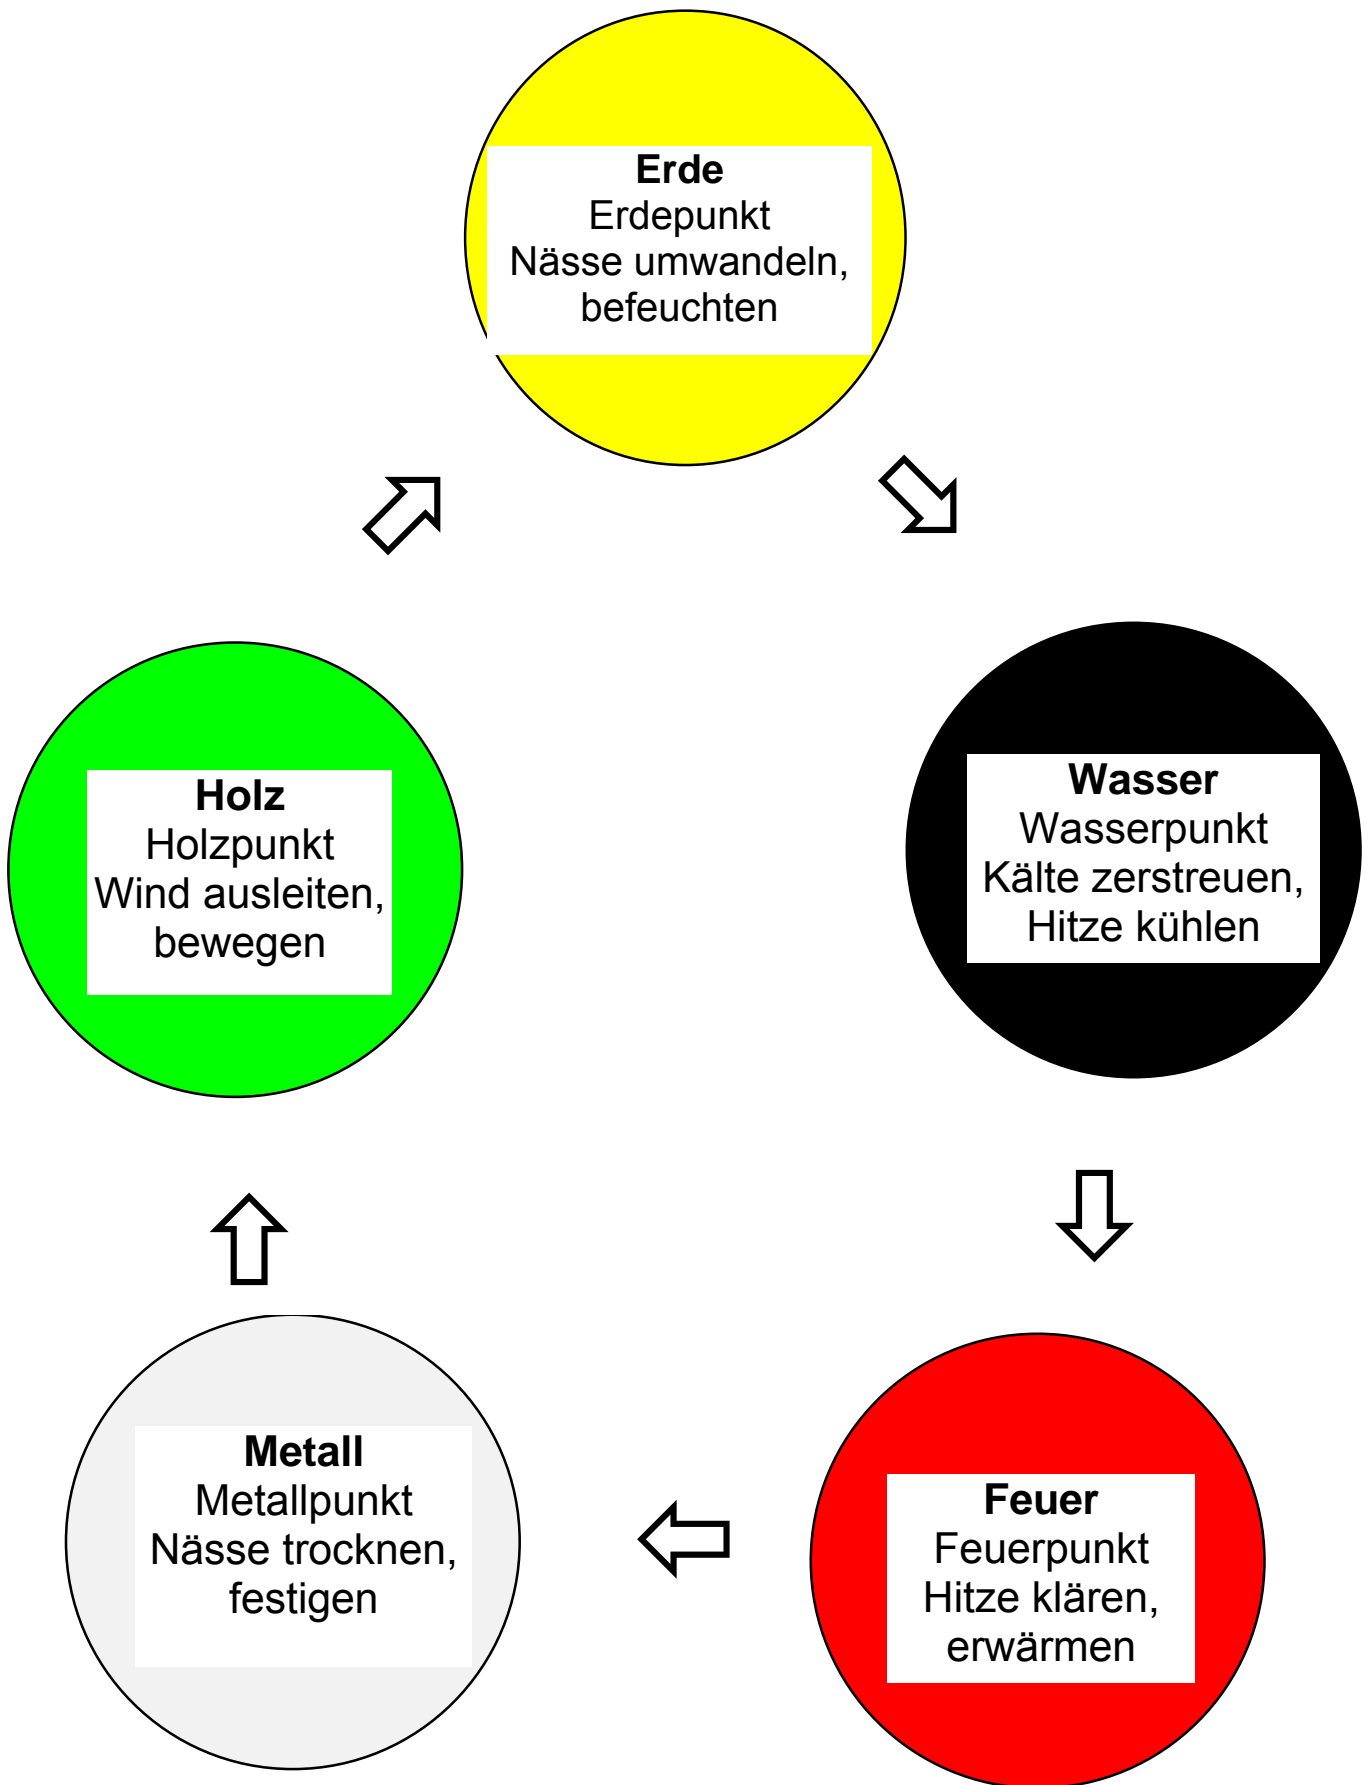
**Erde**
Erdepunkt
Nässe umwandeln, befeuchten

**Wasser**
Wasserpunkt
Kälte zerstreuen, Hitze kühlen

**Feuer**
Feuerpunkt
Hitze klären, erwärmen

**Metall**
Metallpunkt
Nässe trocknen, festigen

**Holz**
Holzpunkt
Wind ausleiten, bewegen